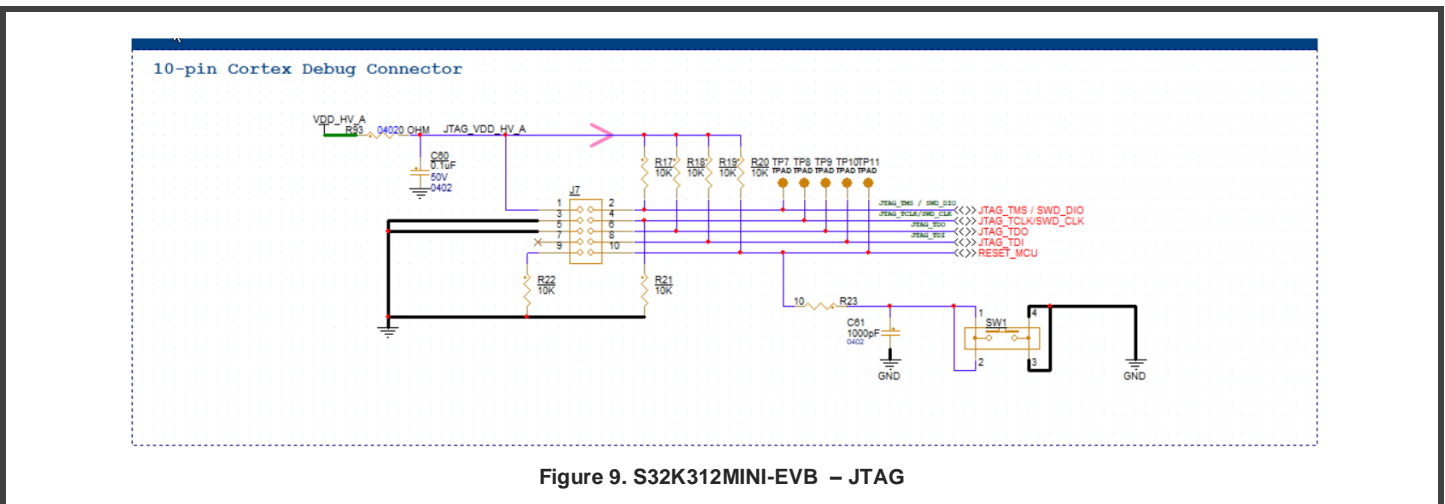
10-pin Cortex Debug Connector

VDD_HV_A
R93 0402 0 OHM
JTAG_VDD_HV_A
C60
0.1uF
50V
0402
R17 10K
R18 10K
R19 10K
R20 10K
TP7 TPAD
TP8 TPAD
TP9 TPAD
TP10 TPAD
TP11 TPAD
J7
1 2
3 4
5 6
7 8
9 10
JTAG_TMS / SWD_DIO
JTAG_TCLK/SWD_CLK
JTAG_TDO
JTAG_TDI
JTAG_TMS / SWD_DIO
JTAG_TCLK/SWD_CLK
JTAG_TDO
JTAG_TDI
RESET_MCU
R22 10K
R21 10K
10 R23
C61
1000pF
0402
GND
SW1
1 4
2 3
GND

Figure 9. S32K312MINI-EVB – JTAG